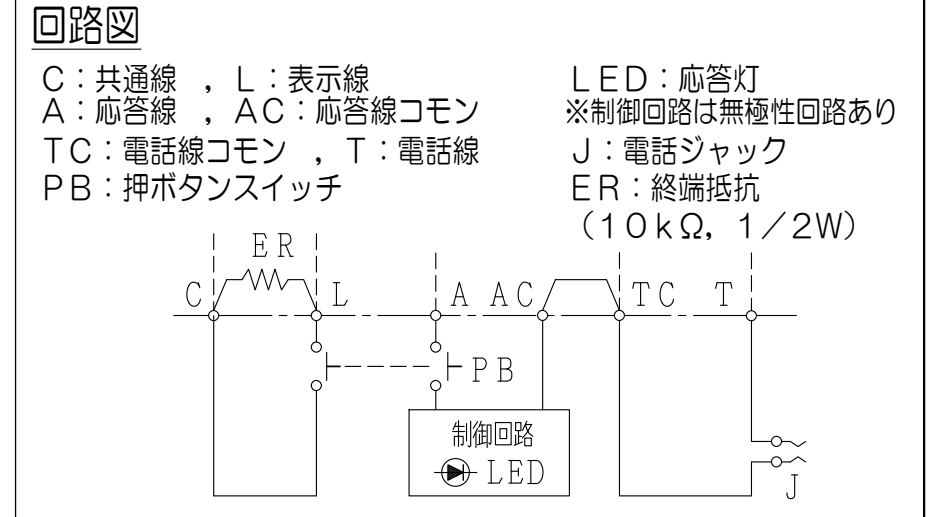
回路図

C：共通線　，L：表示線
A：応答線　，AC：応答線コモン
TC：電話線コモン　，T：電話線
PB：押ボタンスイッチ

LED：応答灯
※制御回路は無極性回路あり
J：電話ジャック
ER：終端抵抗
（10kΩ，1／2W）

ER
C
L
A
AC
TC
T
PB
制御回路
LED
J